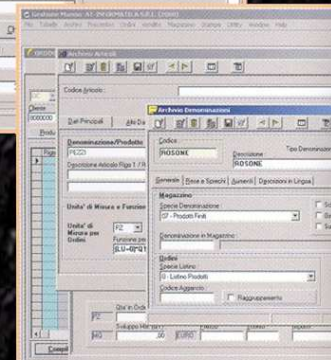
Gestione Mondo AT-INFORMATICA S.R.L. (2004)
File Tabelle Archivi Procedure Ordini Vendite Magazzino Stampe Utilità Window Help
Archivio Articoli
Codice Articolo
Cliente
Dati Principali
Denominazione/Prodotto
PEZZO
Descrizione Articolo Riga 1 / R
Unita' di Misura e Funzioni
Unita' di Misura per Ordini
PZ
Funzioni per
[LU=0]*Q1
Archivio Denominazioni
Codice
ROSONE
Descrizione
ROSONE
Tipo Denominazione
Generale
Rese e Sprechi
Aumenti
Descrizioni in Lingua
Magazzino
Specie Denominazione
07 - Prodotti Finiti
Denominazione in Magazzino
Ordini
Specie Listino
0 - Listino Prodotti
Codice Aggancio
Raggruppamento
Qta' in Ordine
Sviluppo
PZ
MQ
Compl